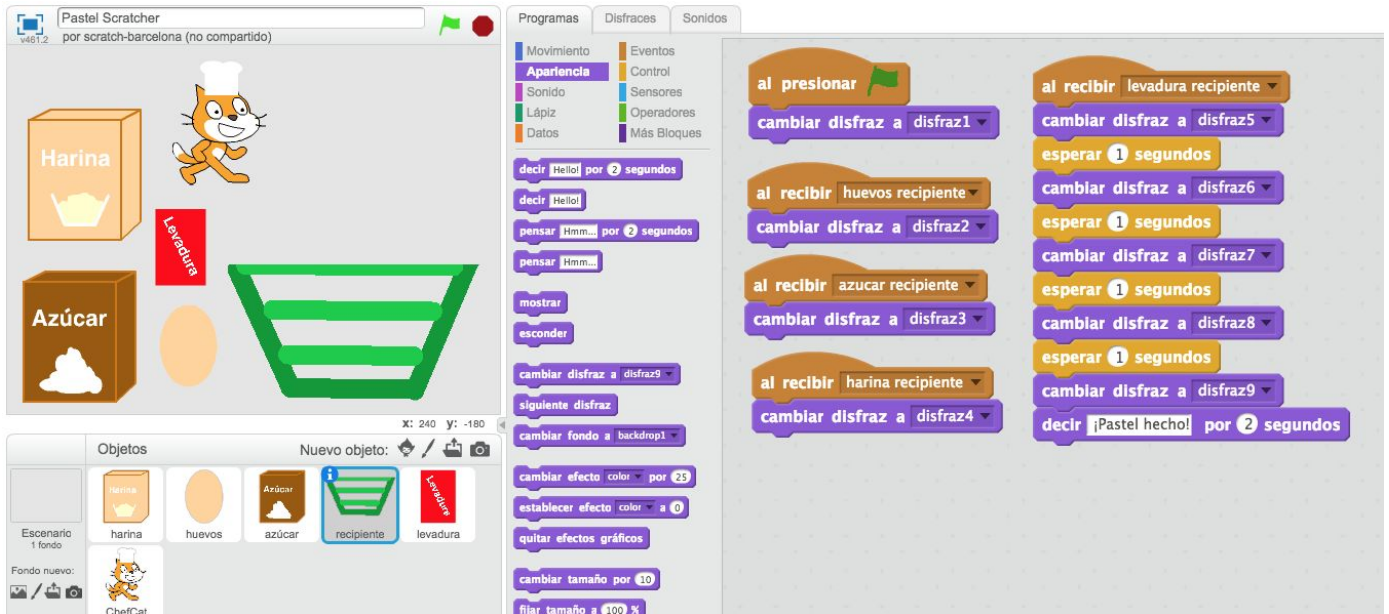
v461.2
Pastel Scratcher
por scratch-barcelona (no compartido)

Harina
Levadura
Azúcar

x: 240 y: -180

Objetos
Nuevo objeto:
Escenario
1 fondo
Fondo nuevo:
harina
huevos
azúcar
recipiente
levadura
ChefCat

Programas
Disfraces
Sonidos

Movimiento
Eventos
Apariencia
Control
Sonido
Sensores
Lápiz
Operadores
Datos
Más Bloques

decir Hello! por 2 segundos
decir Hello!
pensar Hmm... por 2 segundos
pensar Hmm...
mostrar
esconder
cambiar disfraz a disfraz9
siguiente disfraz
cambiar fondo a backdrop1
cambiar efecto color por 25
establecer efecto color a 0
quitar efectos gráficos
cambiar tamaño por 10
fijar tamaño a 100 %

al presionar
cambiar disfraz a disfraz1

al recibir huevos recipiente
cambiar disfraz a disfraz2

al recibir azucar recipiente
cambiar disfraz a disfraz3

al recibir harina recipiente
cambiar disfraz a disfraz4

al recibir levadura recipiente
cambiar disfraz a disfraz5
esperar 1 segundos
cambiar disfraz a disfraz6
esperar 1 segundos
cambiar disfraz a disfraz7
esperar 1 segundos
cambiar disfraz a disfraz8
esperar 1 segundos
cambiar disfraz a disfraz9
decir ¡Pastel hecho! por 2 segundos